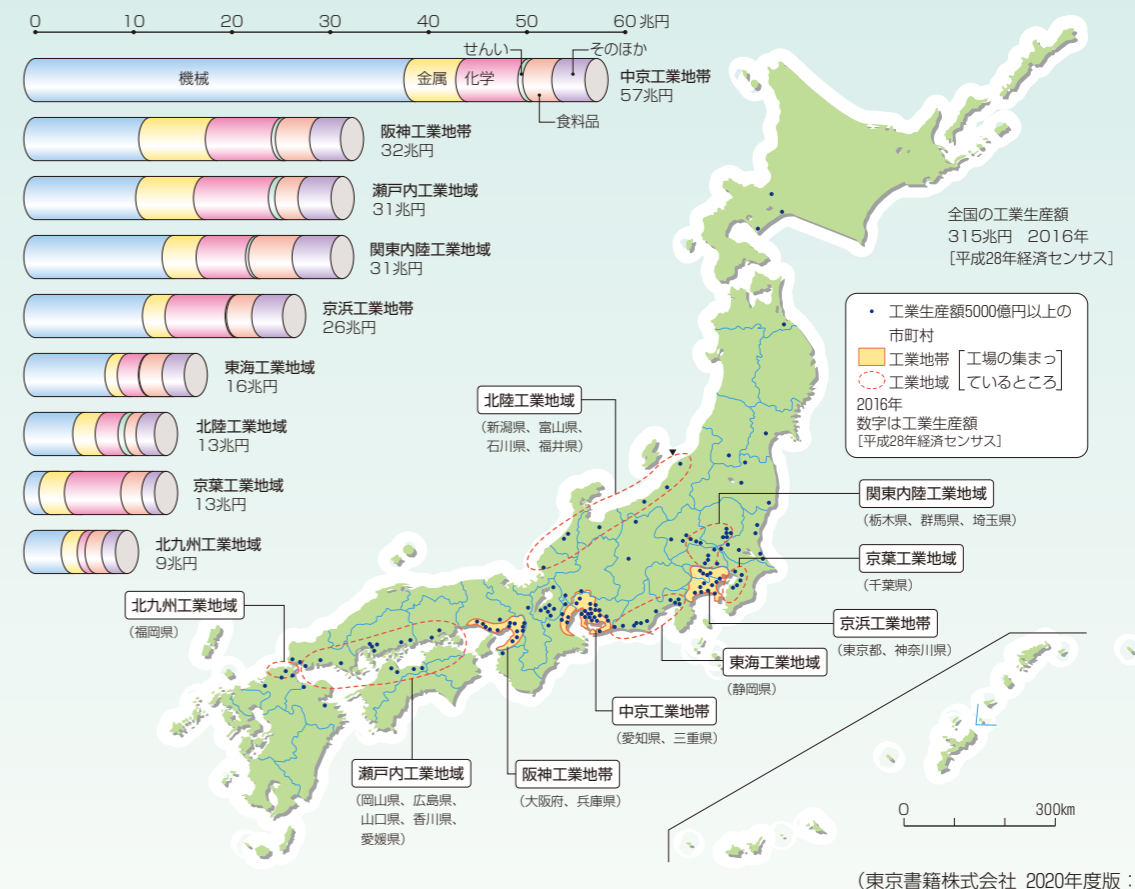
0　10　20　30　40　50　60 兆円

せんい　そのほか
機械　金属　化学
食料品
中京工業地帯
57兆円

阪神工業地帯
32兆円

瀬戸内工業地域
31兆円

関東内陸工業地域
31兆円

京浜工業地帯
26兆円

東海工業地域
16兆円

北陸工業地域
13兆円

京葉工業地域
13兆円

北九州工業地域
9兆円

全国の工業生産額
315兆円　2016年
[平成28年経済センサス]

工業生産額5000億円以上の市町村
工業地帯　工業地域　[工場の集まっているところ]
2016年
数字は工業生産額
[平成28年経済センサス]

北陸工業地域
(新潟県、富山県、石川県、福井県)

関東内陸工業地域
(栃木県、群馬県、埼玉県)

京葉工業地域
(千葉県)

京浜工業地帯
(東京都、神奈川県)

東海工業地域
(静岡県)

中京工業地帯
(愛知県、三重県)

阪神工業地帯
(大阪府、兵庫県)

瀬戸内工業地域
(岡山県、広島県、山口県、香川県、愛媛県)

北九州工業地域
(福岡県)

0　300km

(東京書籍株式会社 2020年度版 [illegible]